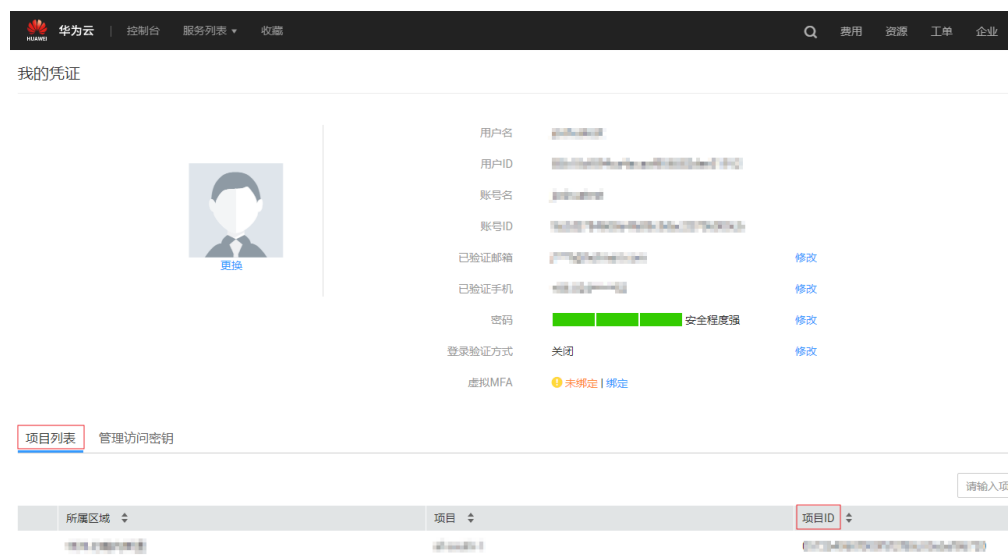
HUAWEI 华为云 | 控制台 服务列表 ▾ 收藏

费用 资源 工单 企业

我的凭证

更换

用户名 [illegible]

用户ID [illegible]

账号名 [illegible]

账号ID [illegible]

已验证邮箱 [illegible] 修改

已验证手机 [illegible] 修改

密码 安全程度强 修改

登录验证方式 关闭 修改

虚拟MFA 未绑定 | 绑定

项目列表 管理访问密钥

请输入项

| 所属区域 | 项目 | 项目ID |
|---|---|---|
| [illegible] | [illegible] | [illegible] |